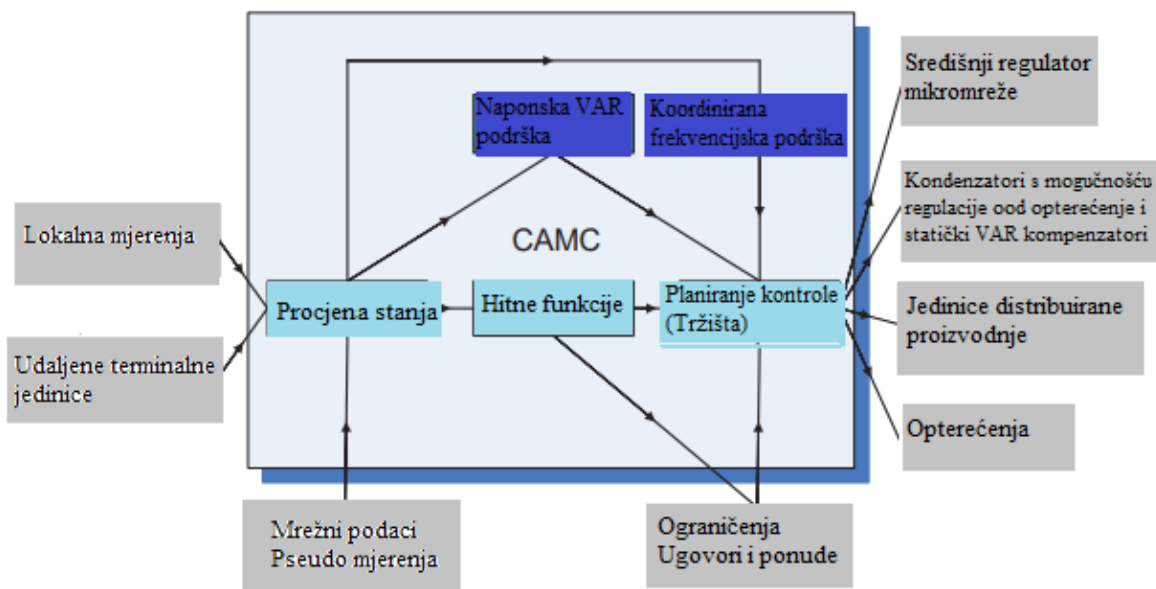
Naponska VAR podrška

Koordinirana frekvencijska podrška

CAMC

Lokalna mjerenja

Udaljene terminalne jedinice

Procjena stanja

Hitne funkcije

Planiranje kontrole (Tržišta)

Središnji regulator mikromreže

Kondenzatori s mogućnošću regulacije ood opterećenje i statički VAR kompenzatori

Jedinice distribuirane proizvodnje

Opterećenja

Mrežni podaci
Pseudo mjerenja

Ograničenja
Ugovori i ponude